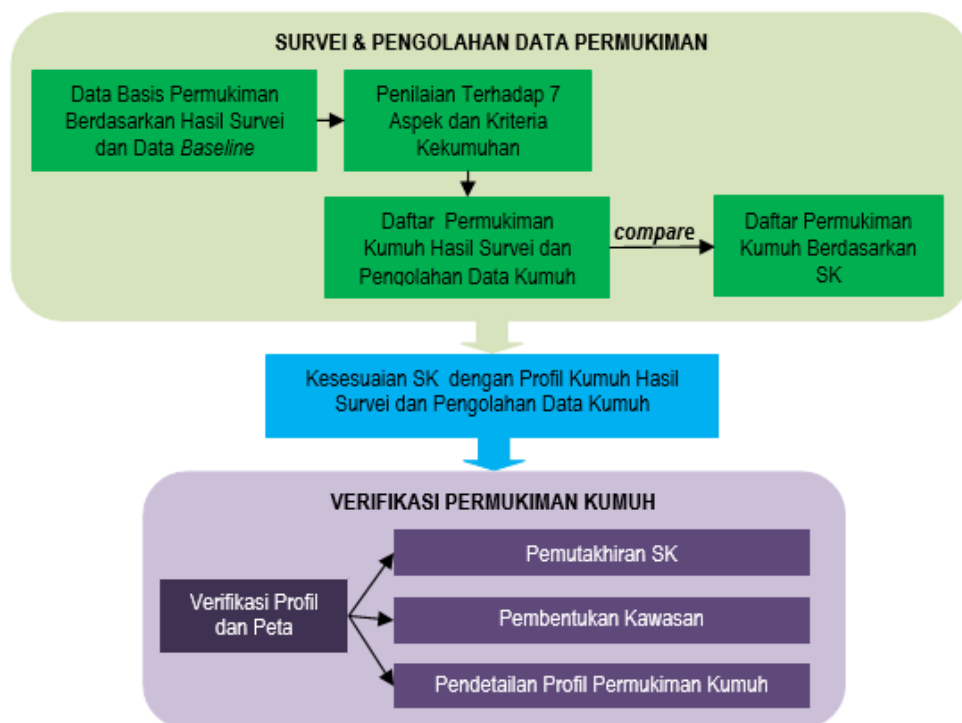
SURVEI & PENGOLAHAN DATA PERMUKIMAN

Data Basis Permukiman Berdasarkan Hasil Survei dan Data Baseline

Penilaian Terhadap 7 Aspek dan Kriteria Kekumuhan

Daftar Permukiman Kumuh Hasil Survei dan Pengolahan Data Kumuh

compare

Daftar Permukiman Kumuh Berdasarkan SK

Kesesuaian SK dengan Profil Kumuh Hasil Survei dan Pengolahan Data Kumuh

VERIFIKASI PERMUKIMAN KUMUH

Verifikasi Profil dan Peta

Pemutakhiran SK

Pembentukan Kawasan

Pendetailan Profil Permukiman Kumuh